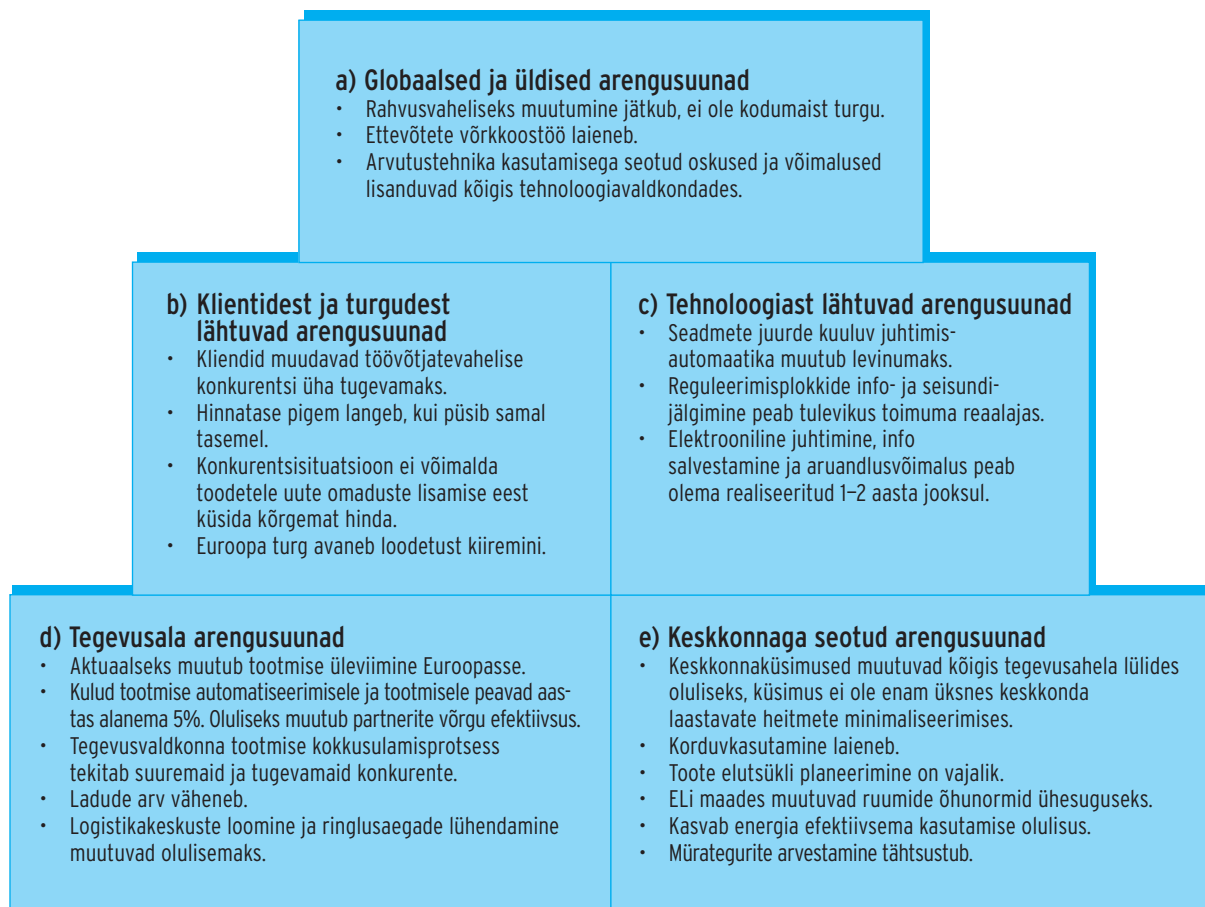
a) Globaalsed ja üldised arengusuunad
• Rahvusvaheliseks muutumine jätkub, ei ole kodumaist turgu.
• Ettevõtete võrkkoostöö laieneb.
• Arvutustehnika kasutamisega seotud oskused ja võimalused lisanduvad kõigis tehnoloogiavaldkondades.

b) Klientidest ja turgudest lähtuvad arengusuunad
• Kliendid muudavad töövõtjatevahelise konkurentsi üha tugevamaks.
• Hinnatase pigem langeb, kui püsib samal tasemel.
• Konkurentsisituatsioon ei võimalda toodetele uute omaduste lisamise eest küsida kõrgemat hinda.
• Euroopa turg avaneb loodetust kiiremini.

c) Tehnoloogiast lähtuvad arengusuunad
• Seadmete juurde kuuluv juhtimisautomaatika muutub levinumaks.
• Reguleerimisplokkide info- ja seisundijälgimine peab tulevikus toimuma reaalajas.
• Elektrooniline juhtimine, info salvestamine ja aruandlusvõimalus peab olema realiseeritud 1–2 aasta jooksul.

d) Tegevusala arengusuunad
• Aktuaalseks muutub tootmise üleviimine Euroopasse.
• Kulud tootmise automatiseerimisele ja tootmisele peavad aastas alanema 5%. Oluliseks muutub partnerite võrgu efektiivsus.
• Tegevusvaldkonna tootmise kokkusulamisprotsess tekitab suuremaid ja tugevamaid konkurente.
• Ladude arv väheneb.
• Logistikakeskuste loomine ja ringlusaegade lühendamine muutuvad olulisemaks.

e) Keskkonnaga seotud arengusuunad
• Keskkonnaküsimused muutuvad kõigis tegevusahela lülides oluliseks, küsimus ei ole enam üksnes keskkonda laastavate heitmete minimaliseerimises.
• Korduvkasutamine laieneb.
• Toote elutsükli planeerimine on vajalik.
• ELi maades muutuvad ruumide õhunormid ühesuguseks.
• Kasvab energia efektiivsema kasutamise olulisus.
• Mürategurite arvestamine tähtsustub.